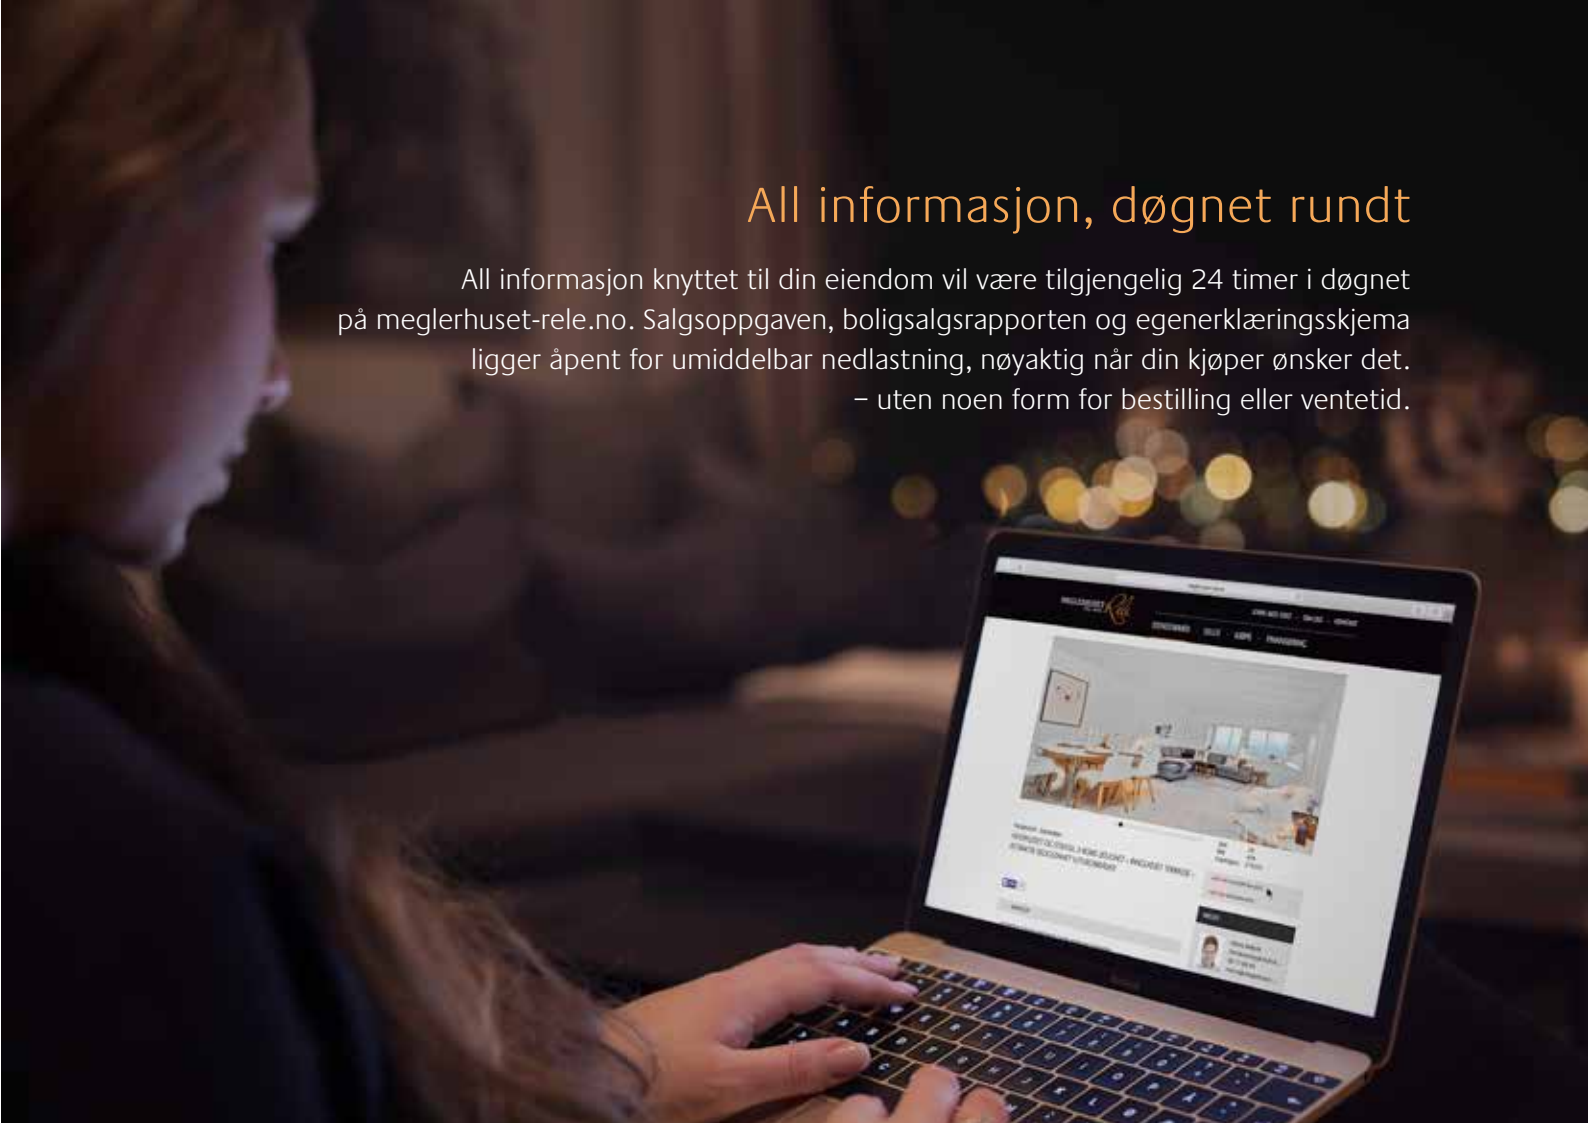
All informasjon, døgnet rundt

All informasjon knyttet til din eiendom vil være tilgjengelig 24 timer i døgnet på meglerhuset-rele.no. Salgsoppgaven, boligsalgsrapporten og egenerklæringsskjema ligger åpent for umiddelbar nedlastning, nøyaktig når din kjøper ønsker det.
– uten noen form for bestilling eller ventetid.